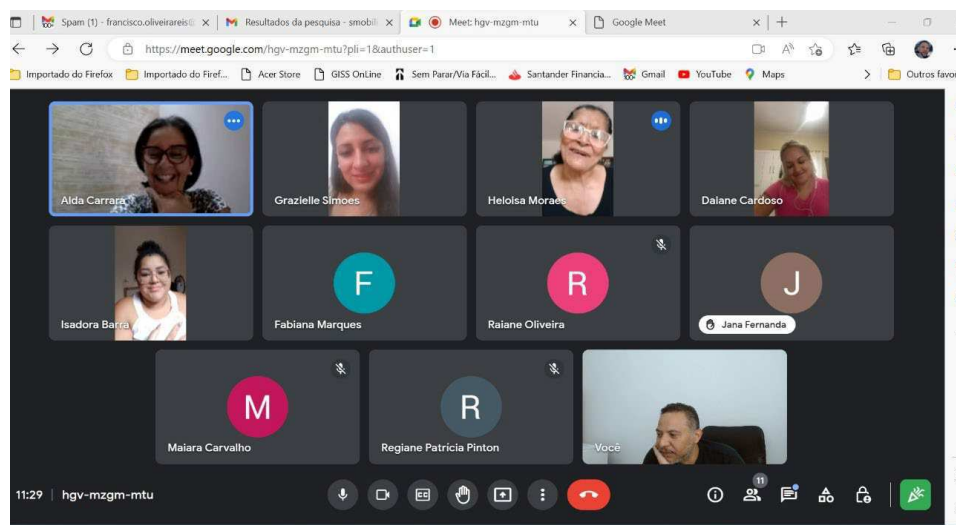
Spam (1) - francisco.oliveiraireis@ ×
Resultados da pesquisa - smobil ×
Meet: hgv-mzgm-mtu ×
Google Meet ×
+

https://meet.google.com/hgv-mzgm-mtu?pli=1&authuser=1

Importado do Firefox
Importado do Firef...
Acer Store
GISS OnLine
Sem Parar/Via Fácil...
Santander Financia...
Gmail
YouTube
Maps
Outros favo

Alda Carrara
Grazielle Simoes
Heloisa Moraes
Daiane Cardoso
Isadora Barra
F
Fabiana Marques
R
Raiane Oliveira
J
Jana Fernanda
M
Maiara Carvalho
R
Regiane Patrícia Pinton
Você

11:29 | hgv-mzgm-mtu
11